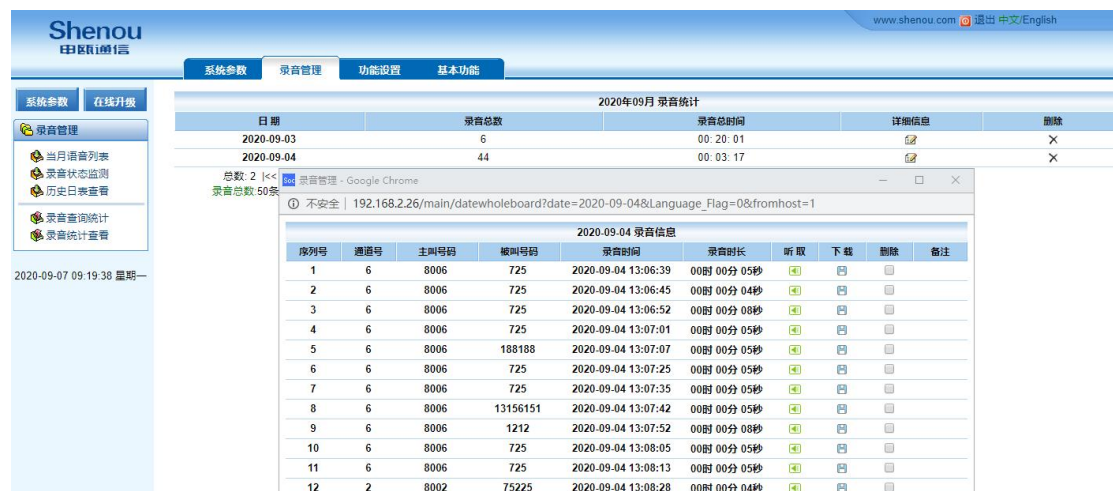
Shenou
申瓯通信

www.shenou.com 退出 中文/English

系统参数 录音管理 功能设置 基本功能

系统参数 在线升级

录音管理

当月语音列表
录音状态监测
历史日表查看

录音查询统计
录音统计查看

2020-09-07 09:19:38 星期一

2020年09月 录音统计

| 日期 | 录音总数 | 录音总时间 | 详细信息 | 删除 |
|---|---|---|---|---|
| 2020-09-03 | 6 | 00: 20: 01 | | ✕ |
| 2020-09-04 | 44 | 00: 03: 17 | | ✕ |

总数: 2 |<<
录音总数:50条

录音管理 - Google Chrome

不安全 | 192.168.2.26/main/datewholeboard?date=2020-09-04&Language_Flag=0&fromhost=1

2020-09-04 录音信息

| 序列号 | 通道号 | 主叫号码 | 被叫号码 | 录音时间 | 录音时长 | 听取 | 下载 | 删除 | 备注 |
|---|---|---|---|---|---|---|---|---|---|
| 1 | 6 | 8006 | 725 | 2020-09-04 13:06:39 | 00时 00分 05秒 | | | | |
| 2 | 6 | 8006 | 725 | 2020-09-04 13:06:45 | 00时 00分 04秒 | | | | |
| 3 | 6 | 8006 | 725 | 2020-09-04 13:06:52 | 00时 00分 08秒 | | | | |
| 4 | 6 | 8006 | 725 | 2020-09-04 13:07:01 | 00时 00分 05秒 | | | | |
| 5 | 6 | 8006 | 188188 | 2020-09-04 13:07:07 | 00时 00分 05秒 | | | | |
| 6 | 6 | 8006 | 725 | 2020-09-04 13:07:25 | 00时 00分 05秒 | | | | |
| 7 | 6 | 8006 | 725 | 2020-09-04 13:07:35 | 00时 00分 05秒 | | | | |
| 8 | 6 | 8006 | 13156151 | 2020-09-04 13:07:42 | 00时 00分 05秒 | | | | |
| 9 | 6 | 8006 | 1212 | 2020-09-04 13:07:52 | 00时 00分 08秒 | | | | |
| 10 | 6 | 8006 | 725 | 2020-09-04 13:08:05 | 00时 00分 05秒 | | | | |
| 11 | 6 | 8006 | 725 | 2020-09-04 13:08:13 | 00时 00分 05秒 | | | | |
| 12 | 2 | 8002 | 75225 | 2020-09-04 13:08:28 | 00时 00分 04秒 | | | | |